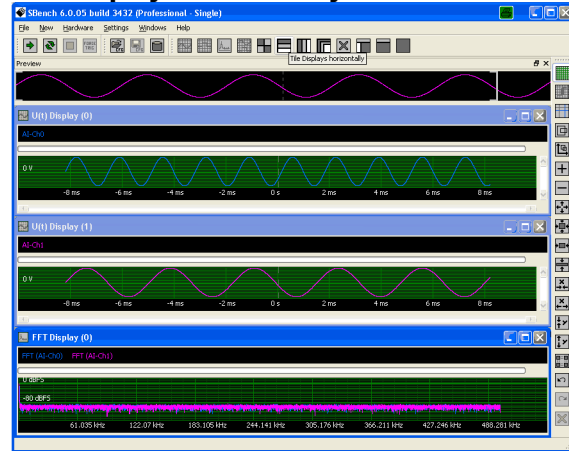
SBench 6.0.05 build 3432 (Professional - Single)
File New Hardware Settings Windows Help
Tile Displays horizontally
Preview
U(t) Display (0)
AI-Ch0
0 V
-8 ms -6 ms -4 ms -2 ms 0 s 2 ms 4 ms 6 ms 8 ms
U(t) Display (1)
AI-Ch1
0 V
-8 ms -6 ms -4 ms -2 ms 0 s 2 ms 4 ms 6 ms 8 ms
FFT Display (0)
FFT (AI-Ch0) FFT (AI-Ch1)
0 dBFS
-80 dBFS
61.035 kHz 122.07 kHz 183.105 kHz 244.141 kHz 305.176 kHz 366.211 kHz 427.246 kHz 488.281 kHz